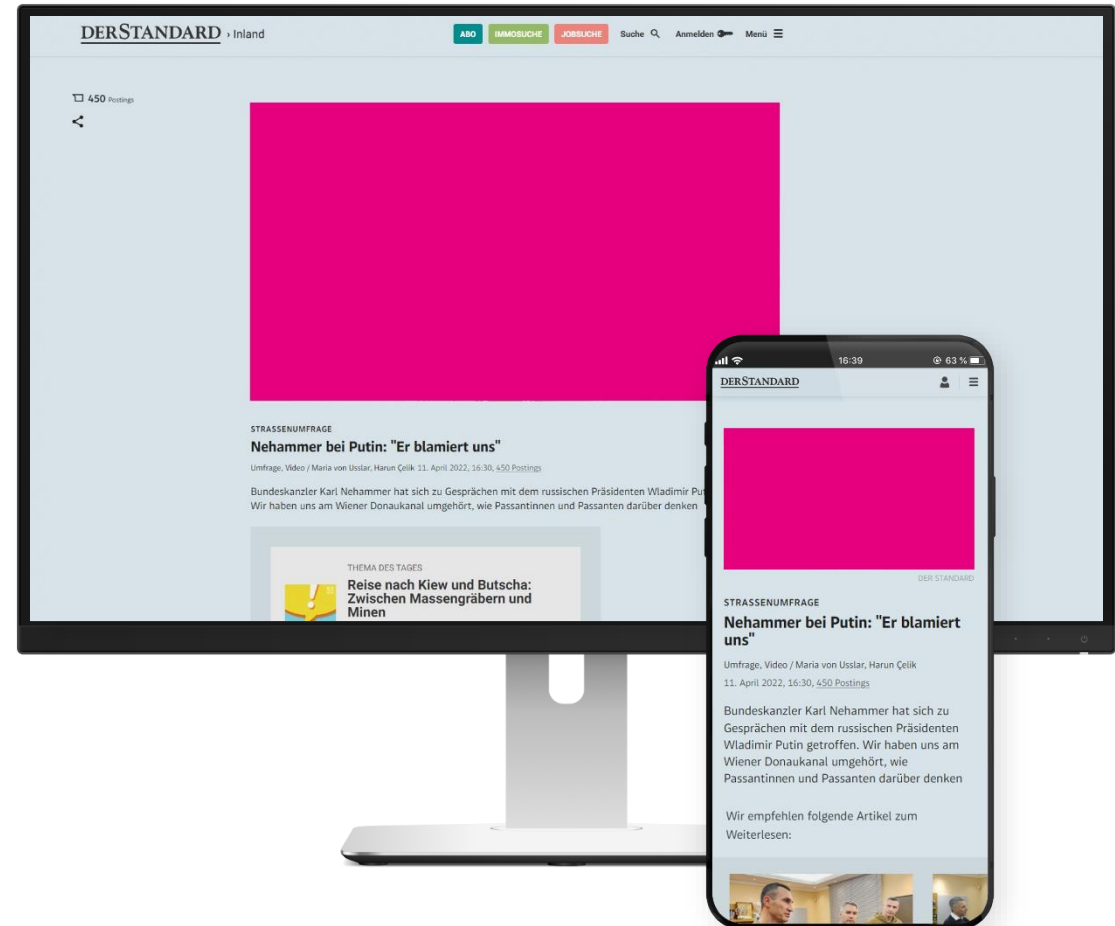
DERSTANDARD › Inland

ABO IMMOSUCHE JOBSUCHE Suche Anmelden Menü

450 Postings

STRASSENUMFRAGE

Nehammer bei Putin: "Er blamiert uns"

Umfrage, Video / Maria von Usslar, Harun Çelik 11. April 2022, 16:30, 450 Postings

Bundeskanzler Karl Nehammer hat sich zu Gesprächen mit dem russischen Präsidenten Wladimir Put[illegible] Wir haben uns am Wiener Donaukanal umgehört, wie Passantinnen und Passanten darüber denken

THEMA DES TAGES

Reise nach Kiew und Butscha: Zwischen Massengräbern und Minen

16:39

63 %

DERSTANDARD

DER STANDARD

STRASSENUMFRAGE

Nehammer bei Putin: "Er blamiert uns"

Umfrage, Video / Maria von Usslar, Harun Çelik

11. April 2022, 16:30, 450 Postings

Bundeskanzler Karl Nehammer hat sich zu Gesprächen mit dem russischen Präsidenten Wladimir Putin getroffen. Wir haben uns am Wiener Donaukanal umgehört, wie Passantinnen und Passanten darüber denken

Wir empfehlen folgende Artikel zum Weiterlesen: